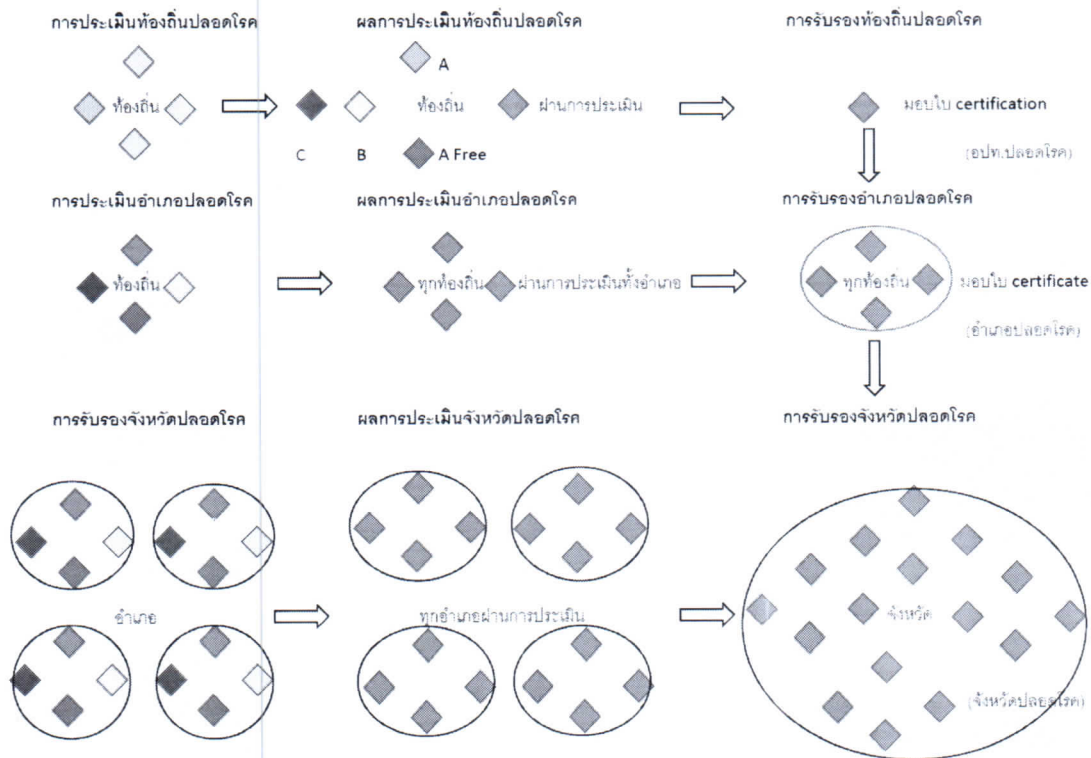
การประเมินท้องถิ่นปลอดโรค

ท้องถิ่น

ผลการประเมินท้องถิ่นปลอดโรค

A

ท้องถิ่น

ผ่านการประเมิน

C

B

A Free

การรับรองท้องถิ่นปลอดโรค

มอบใบ certification

(อปท.ปลอดโรค)

การประเมินอำเภอปลอดโรค

ท้องถิ่น

ผลการประเมินอำเภอปลอดโรค

ทุกท้องถิ่น

ผ่านการประเมินทั้งอำเภอ

การรับรองอำเภอปลอดโรค

ทุกท้องถิ่น

มอบใบ certificate

(อำเภอปลอดโรค)

การรับรองจังหวัดปลอดโรค

อำเภอ

ผลการประเมินจังหวัดปลอดโรค

ทุกอำเภอผ่านการประเมิน

การรับรองจังหวัดปลอดโรค

จังหวัด

(จังหวัดปลอดโรค)